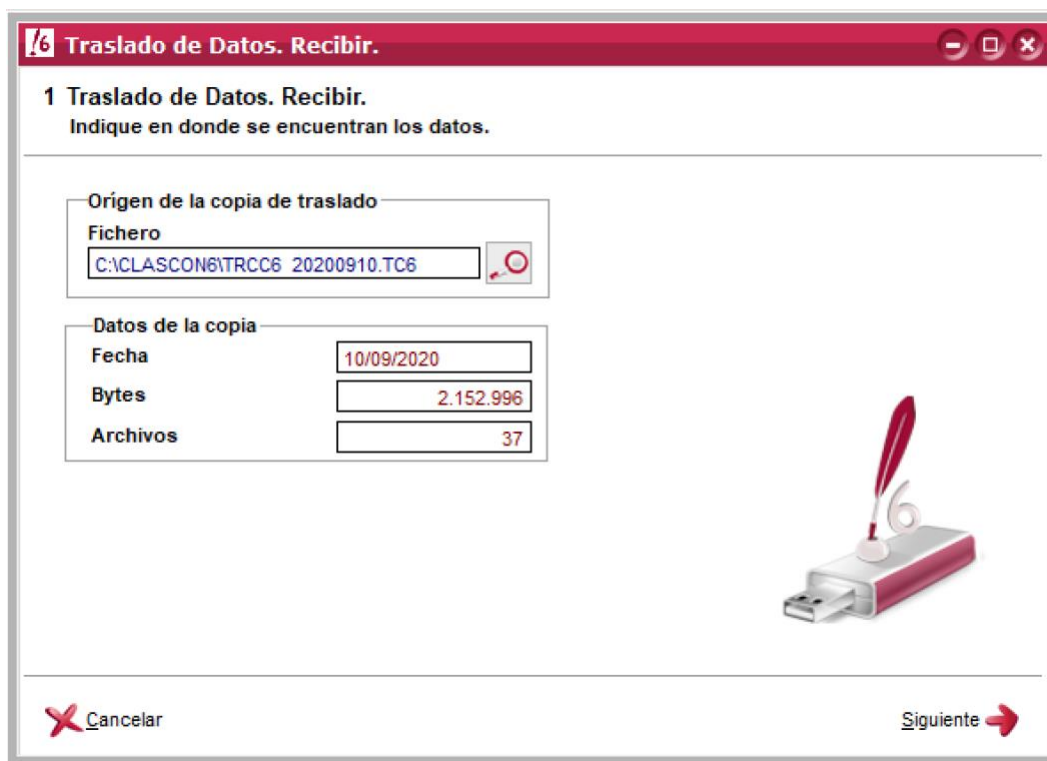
Traslado de Datos. Recibir.

1 Traslado de Datos. Recibir.
Indique en donde se encuentran los datos.

Orígen de la copia de traslado
Fichero
C:\CLASCON6\TRCC6_20200910.TC6

Datos de la copia
Fecha 10/09/2020
Bytes 2.152.996
Archivos 37

Cancelar

Siguiente